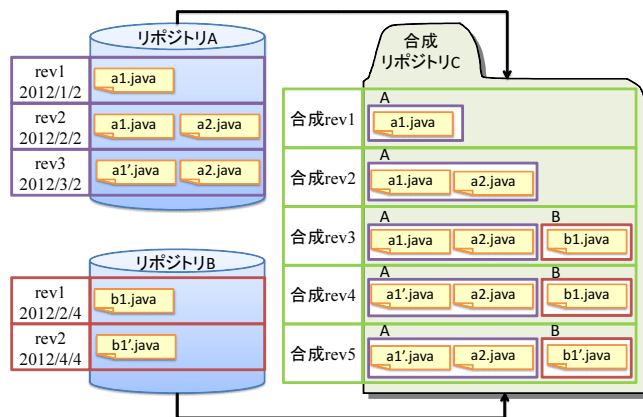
リポジトリA

rev1
2012/1/2
a1.java

rev2
2012/2/2
a1.java
a2.java

rev3
2012/3/2
a1'.java
a2.java

リポジトリB

rev1
2012/2/4
b1.java

rev2
2012/4/4
b1'.java

合成
リポジトリC

合成rev1
A
a1.java

合成rev2
A
a1.java
a2.java

合成rev3
A
a1.java
a2.java
B
b1.java

合成rev4
A
a1'.java
a2.java
B
b1.java

合成rev5
A
a1'.java
a2.java
B
b1'.java